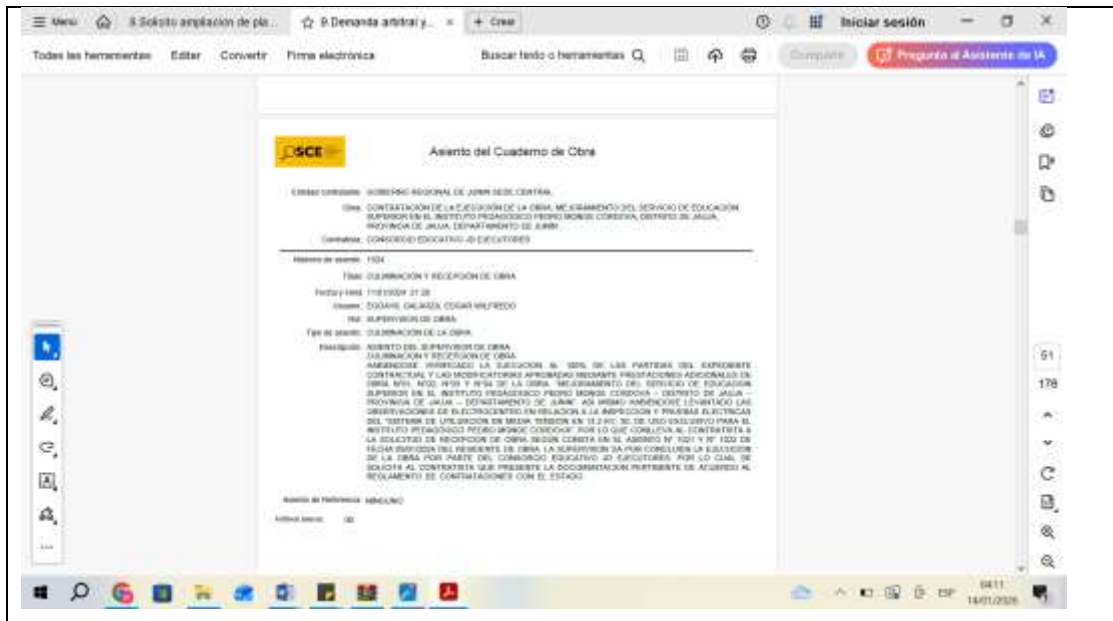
Menú 8.Solicito ampliacion de pla... 9.Demanda arbitral y... + Crear Iniciar sesión

Todas las herramientas Editar Convertir Firma electrónica Buscar texto o herramientas Compartir Pregunta al Asistente de IA

OSCE

Asiento del Cuaderno de Obra

Entidad contratante: GOBIERNO REGIONAL DE JUNIN SEDE CENTRAL

Obra: CONTRATACION DE LA EJECUCION DE LA OBRA: MEJORAMIENTO DEL SERVICIO DE EDUCACION SUPERIOR EN EL INSTITUTO PEDAGOGICO PEDRO MONGE CORDOVA, DISTRITO DE JAUJA, PROVINCIA DE JAUJA, DEPARTAMENTO DE JUNIN

Contratista: CONSORCIO EDUCATIVO JD EJECUTORES

Número de asiento: 1024

Título: CULMINACION Y RECEPCION DE OBRA

Fecha y Hora: 11/01/2024 21:28

Usuario: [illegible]

Rol: SUPERVISOR DE OBRA

Tipo de asiento: CULMINACION DE LA OBRA

Descripción: ASIENTO DEL SUPERVISOR DE OBRA CULMINACION Y RECEPCION DE OBRA HABIENDOSE VERIFICADO LA EJECUCION AL 100% DE LAS PARTIDAS DEL EXPEDIENTE CONTRACTUAL Y LAS MODIFICATORIAS APROBADAS MEDIANTE PRESTACIONES ADICIONALES DE OBRA N°01, N°02, N°03 Y N°04 DE LA OBRA: MEJORAMIENTO DEL SERVICIO DE EDUCACION SUPERIOR EN EL INSTITUTO PEDAGOGICO PEDRO MONGE CORDOVA - DISTRITO DE JAUJA - PROVINCIA DE JAUJA - DEPARTAMENTO DE JUNIN, ASI MISMO HABIENDOSE LEVANTADO LAS OBSERVACIONES DE ELECTROCENTRO EN RELACION A LA INSPECCION Y PRUEBAS ELECTRICAS DEL SISTEMA DE UTILIZACION DE MEDIA TENSION EN 13.2 KV, 3Ø, DE USO EXCLUSIVO PARA EL INSTITUTO PEDAGOGICO PEDRO MONGE CORDOVA, POR LO QUE CONLLEVA AL CONTRATISTA A LA SOLICITUD DE RECEPCION DE OBRA SEGUN CONSTA EN EL ASIENTO N° 1021 Y N° 1022 DE FECHA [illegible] DEL RESIDENTE DE OBRA, LA SUPERVISION DA POR CONCLUIDA LA EJECUCION DE LA OBRA POR PARTE DEL CONSORCIO EDUCATIVO JD EJECUTORES, POR LO CUAL SE SOLICITA AL CONTRATISTA QUE PRESENTE LA DOCUMENTACION PERTINENTE DE ACUERDO AL REGLAMENTO DE CONTRATACIONES CON EL ESTADO.

Asiento de Referencia: NINGUNO

Folio(s) usado: 30

51
178

ESP 04:11 14/01/2026